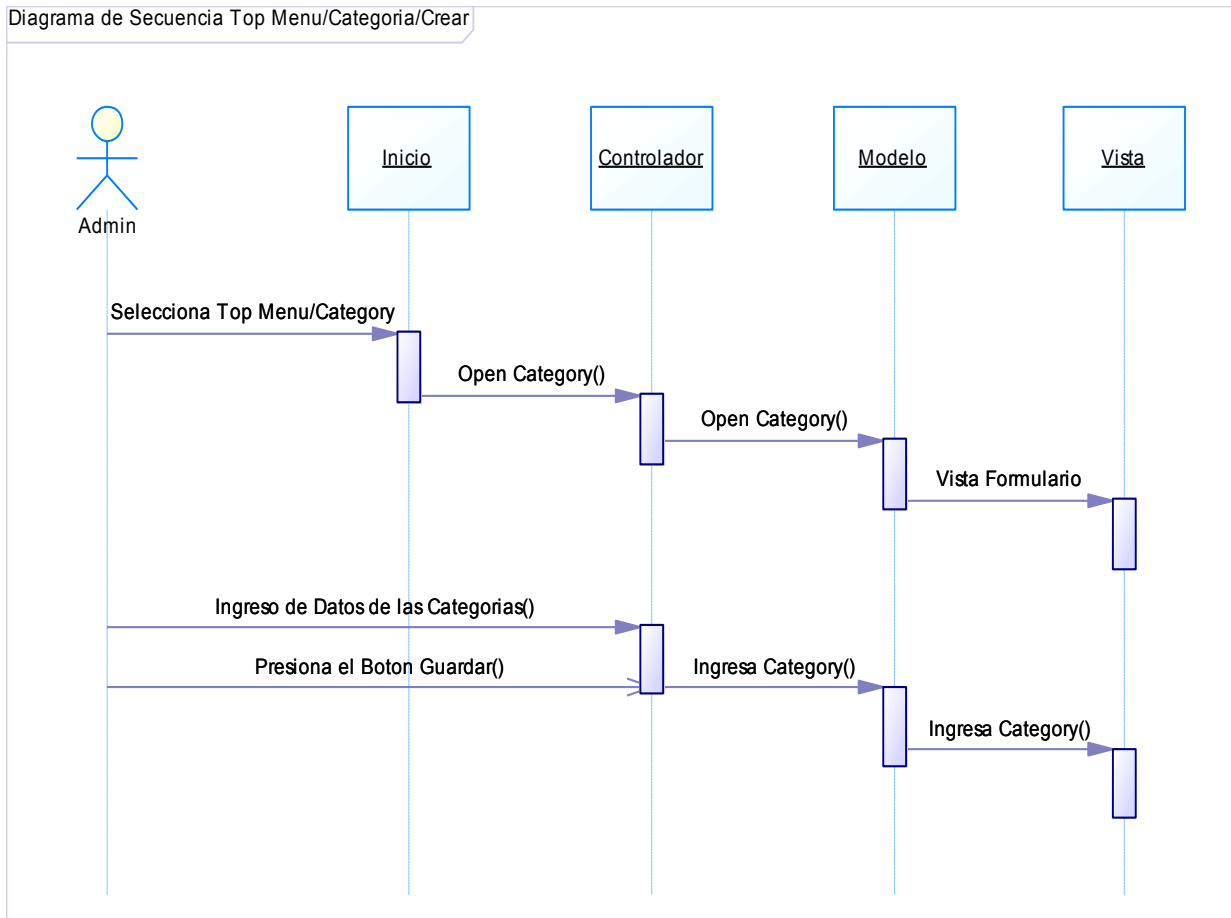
Diagrama de Secuencia Top Menu/Categoria/Crear

Admin

Inicio

Controlador

Modelo

Vista

Selecciona Top Menu/Category

Open Category()

Open Category()

Vista Formulario

Ingreso de Datos de las Categorias()

Presiona el Boton Guardar()

Ingresa Category()

Ingresa Category()